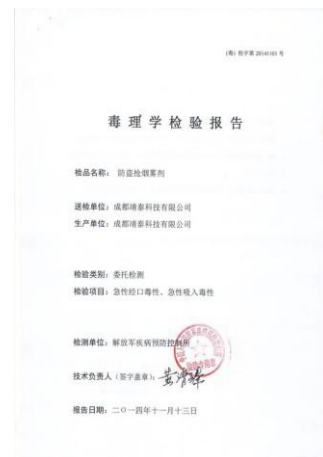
(毒) 检字第 2014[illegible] 号

毒理学检验报告

样品名称：防盗烟雾剂

送检单位：成都靖泰科技有限公司
生产单位：成都靖泰科技有限公司

检验类别：委托检测
检验项目：急性经口毒性、急性吸入毒性

检测单位：解放军疾病预防控制所

技术负责人（签字盖章）：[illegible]

报告日期：二〇一四年十一月十三日